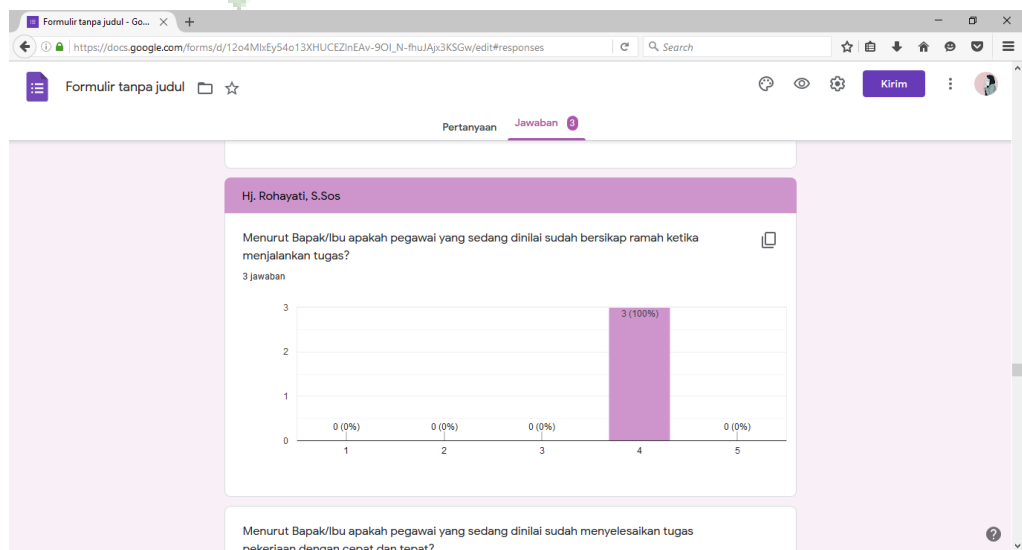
Formulir tanpa judul - Go...

https://docs.google.com/forms/d/12o4MlxEy54o13XHUCEZlnEAv-9OI_N-fhuJAjx3KSGw/edit#responses

Search

Formulir tanpa judul

Kirim

Pertanyaan

Jawaban 3

Hj. Rohayati, S.Sos

Menurut Bapak/Ibu apakah pegawai yang sedang dinilai sudah bersikap ramah ketika menjalankan tugas?

3 jawaban

| | 1 | 2 | 3 | 4 | 5 |
|---|---|---|---|---|---|
| | 0 (0%) | 0 (0%) | 0 (0%) | 3 (100%) | 0 (0%) |

3
2
1
0

Menurut Bapak/Ibu apakah pegawai yang sedang dinilai sudah menyelesaikan tugas pekerjaan dengan cepat dan tepat?